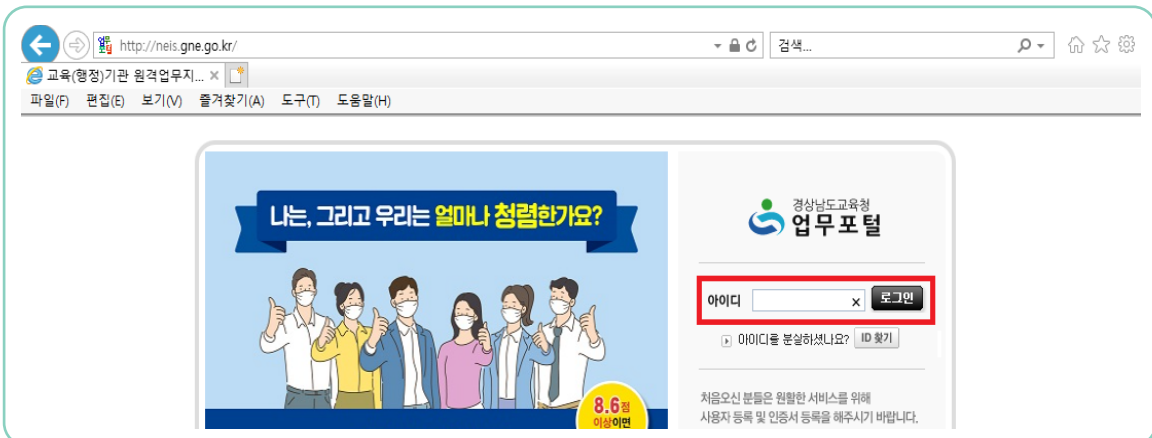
http://neis.gne.go.kr/

검색...

교육(행정)기관 원격업무지... ×

파일(F) 편집(E) 보기(V) 즐겨찾기(A) 도구(T) 도움말(H)

나는, 그리고 우리는 얼마나 청렴한가요?

8.6점
이상이면

경상남도교육청
업무포털

아이디 × 로그인

아이디를 분실하셨나요? ID 찾기

처음오신 분들은 원활한 서비스를 위해
사용자 등록 및 인증서 등록을 해주시기 바랍니다.